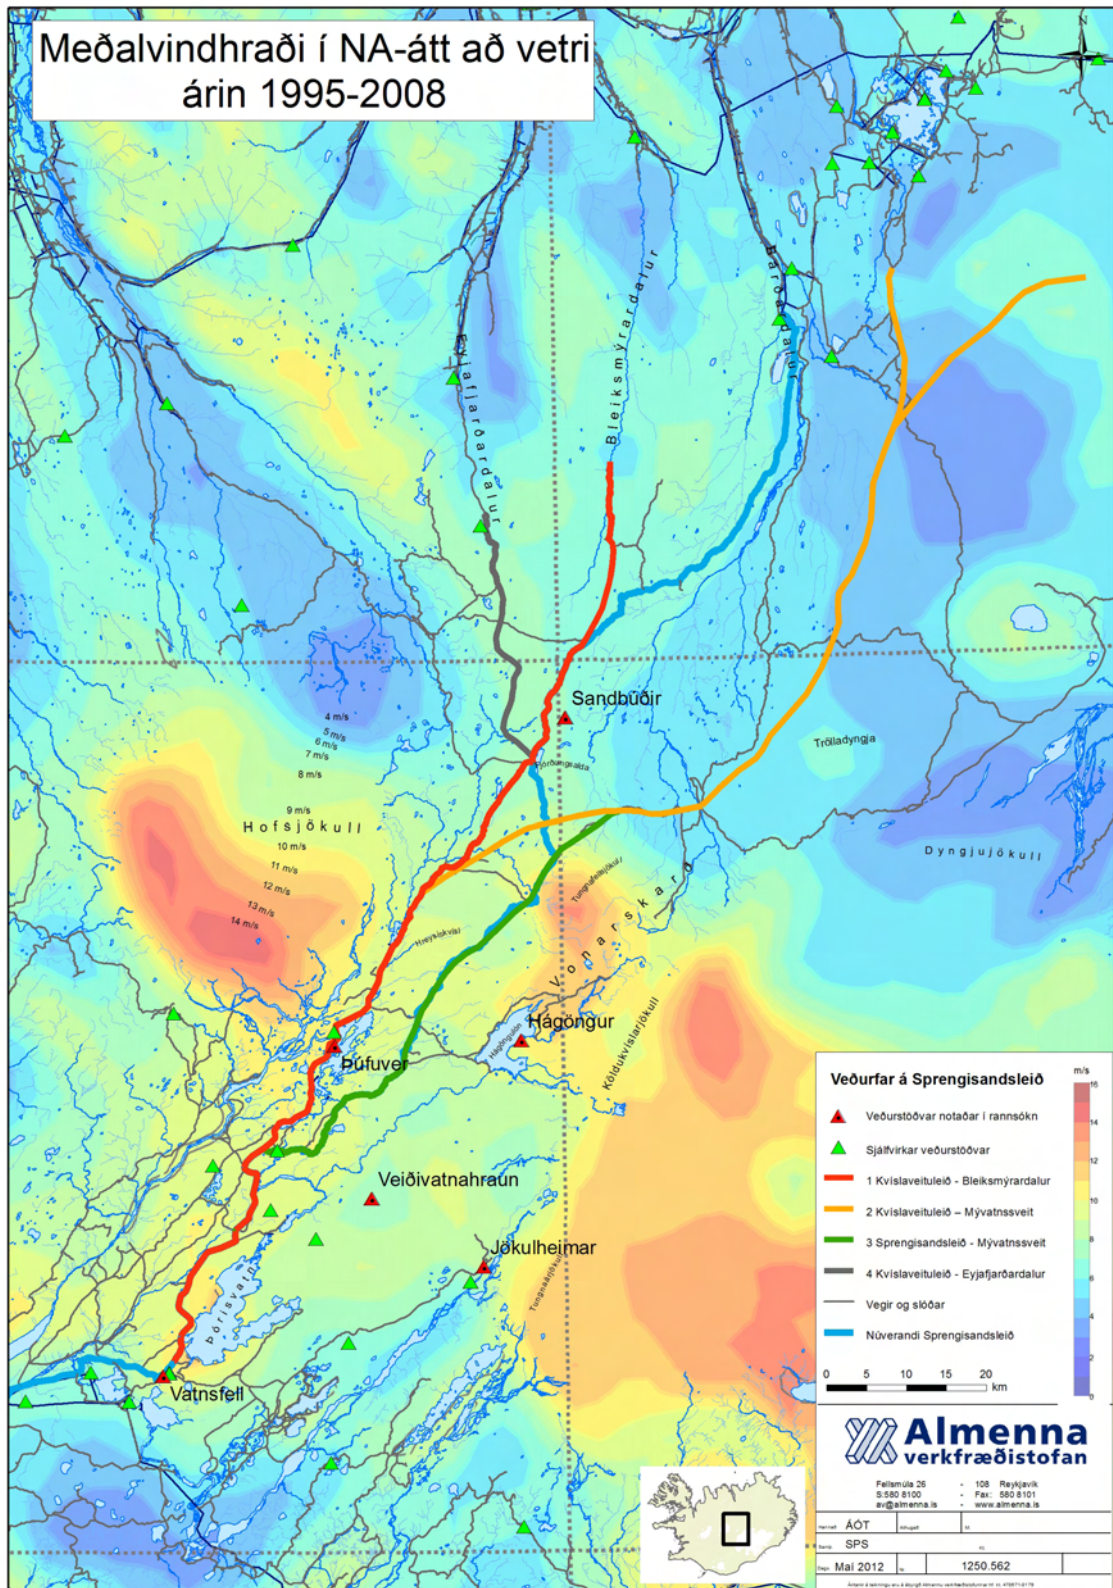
Meðalvindhraði í NA-átt að vetri árin 1995-2008

Eyjafjarðardalur

Bleiksmýrardalur

Bárðardalur

Sandbúðir

Fjórðungsalda

Trölladyngja

4 m/s
5 m/s
6 m/s
7 m/s
8 m/s
9 m/s
10 m/s
11 m/s
12 m/s
13 m/s
14 m/s

Hofsjökull

Dyngjujökull

Tungnafellsjökull

Vonarskarð

Hreysiskvísl

Hágöngur

Hágöngulón

Köldukvíslarjökull

Þúfuver

Veiðivatnahraun

Jökulheimar

Tungnaárjökull

Þórisvatn

Vatnsfell

Veðurfar á Sprengisandsleið

Veðurstöðvar notaðar í rannsókn

Sjálfvirkar veðurstöðvar

1 Kvíslaveituleið - Bleiksmýrardalur

2 Kvíslaveituleið – Mývatnssveit

3 Sprengisandsleið - Mývatnssveit

4 Kvíslaveituleið - Eyjafjarðardalur

Vegir og slóðar

Núverandi Sprengisandsleið

m/s
16
14
12
10
8
6
4
2
0

0 5 10 15 20 km

Almenna verkfræðistofan

Fellsmúla 26 - 108 Reykjavík
S:580 8100 - Fax: 580 8101
av@almenna.is - www.almenna.is

ÁÓT
SPS
Maí 2012
1250.562